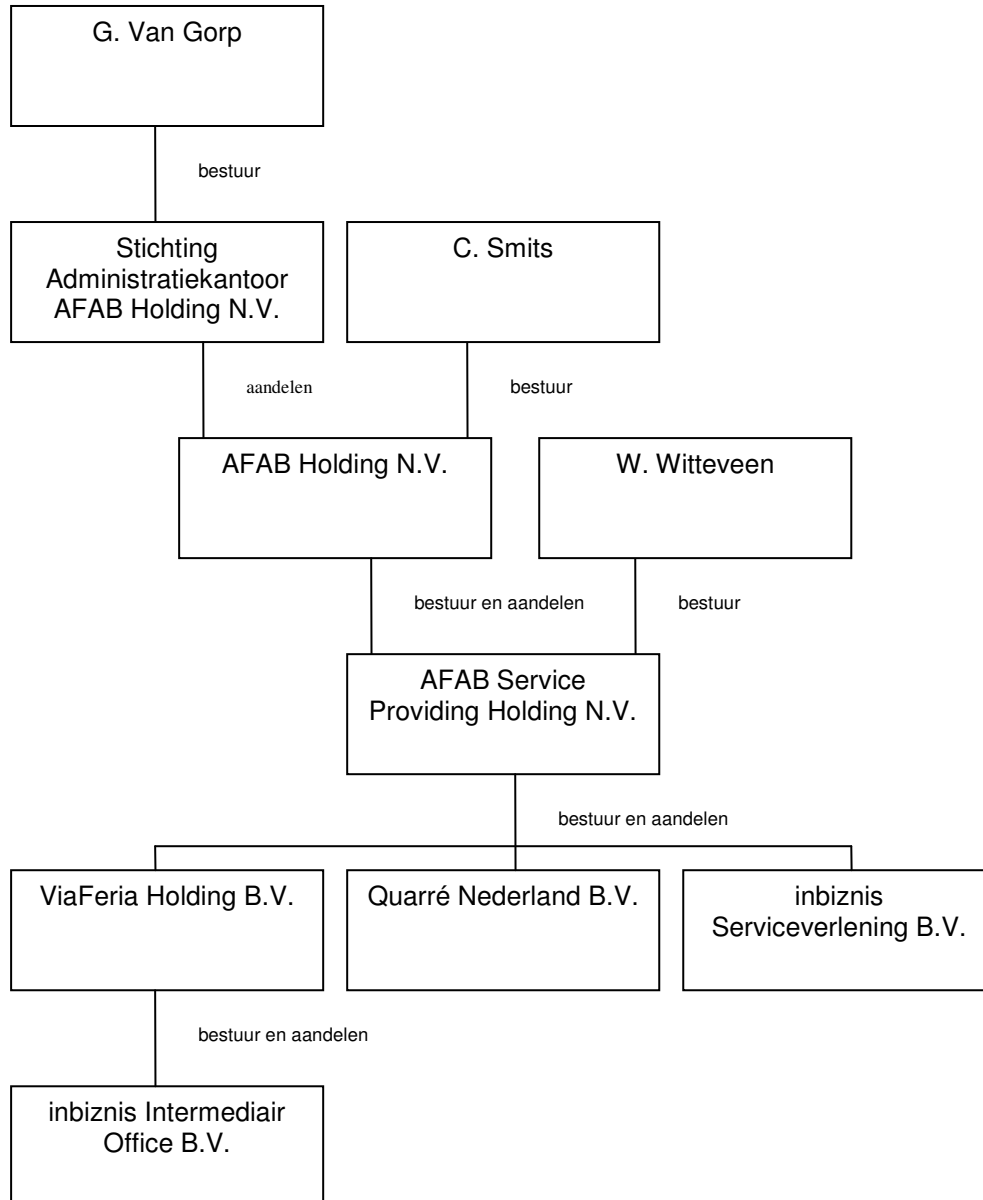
G. Van Gorp

bestuur

Stichting Administratiekantoor AFAB Holding N.V.

C. Smits

aandelen

bestuur

AFAB Holding N.V.

W. Witteveen

bestuur en aandelen

bestuur

AFAB Service Providing Holding N.V.

bestuur en aandelen

ViaFeria Holding B.V.

Quarré Nederland B.V.

inbiznis Serviceverlening B.V.

bestuur en aandelen

inbiznis Intermediair Office B.V.